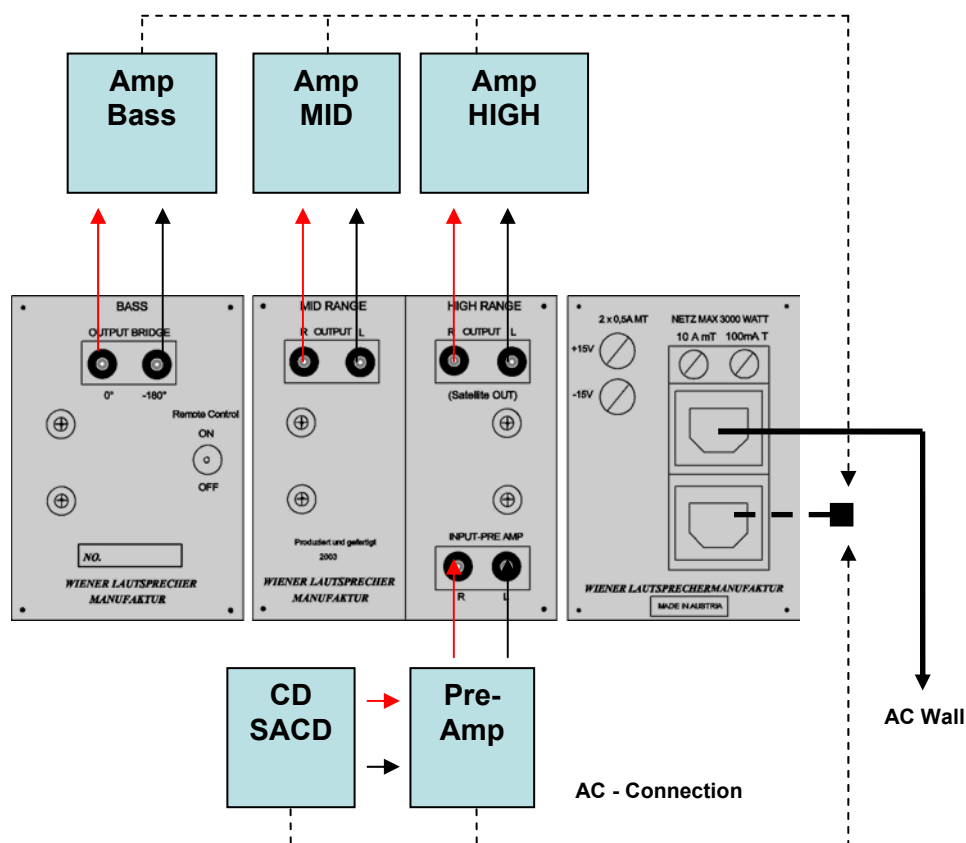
Amp Bass

Amp MID

Amp HIGH

BASS

OUTPUT BRIDGE

0°

-180°

Remote Control

ON

OFF

NO.

WIENER LAUTSPRECHER MANUFAKTUR

MID RANGE

R OUTPUT L

Produziert und gefertigt

2003

WIENER LAUTSPRECHER MANUFAKTUR

HIGH RANGE

R OUTPUT L

(Satellite OUT)

INPUT-PRE AMP

R

L

2 x 0,5A MT

+15V

-15V

NETZ MAX 3000 WATT

10 A mT

100mA T

WIENER LAUTSPRECHERMANUFAKTUR

MADE IN AUSTRIA

AC Wall

CD SACD

Pre-Amp

AC - Connection